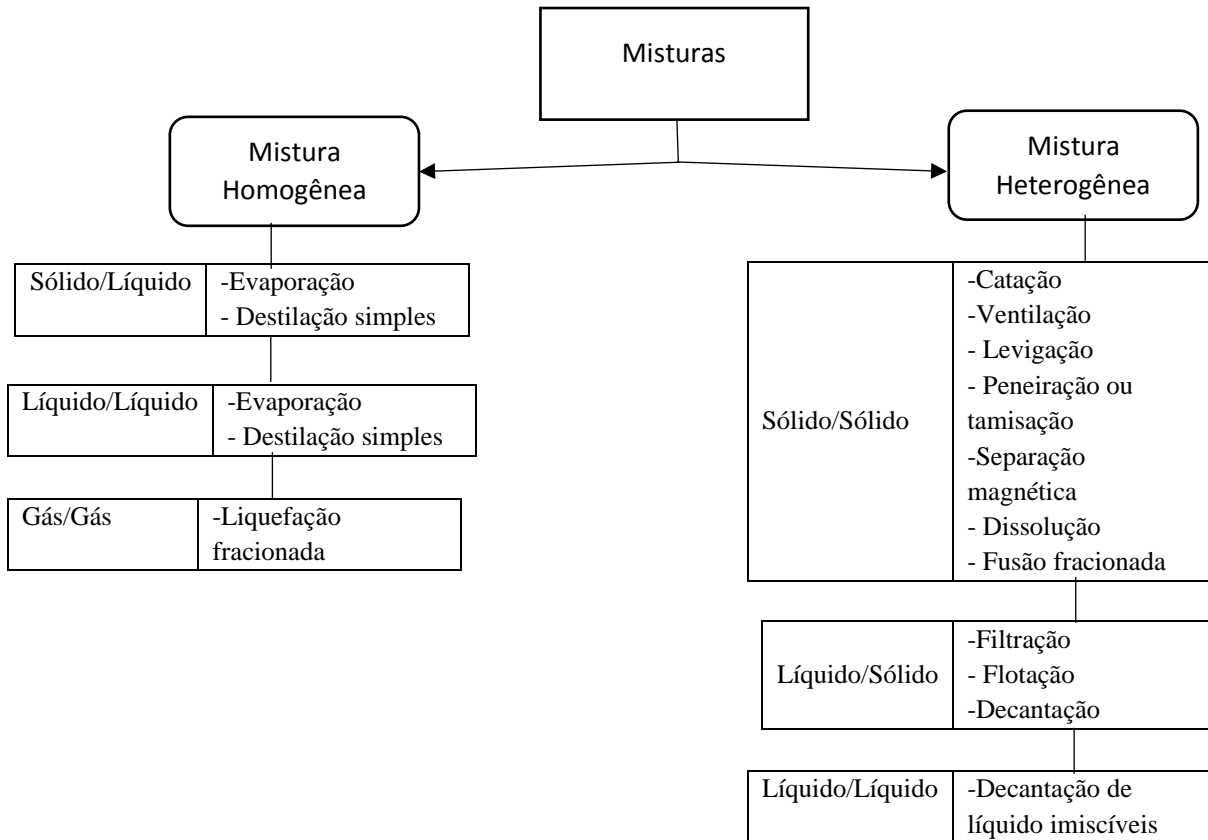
Misturas

Mistura Homogênea

| Sólido/Líquido | -Evaporação<br>- Destilação simples |
|---|---|

| Líquido/Líquido | -Evaporação<br>- Destilação simples |
|---|---|

| Gás/Gás | -Liquefação fracionada |
|---|---|

Mistura Heterogênea

| Sólido/Sólido | -Catação<br>-Ventilação<br>- Levigação<br>- Peneiração ou tamisação<br>-Separação magnética<br>- Dissolução<br>- Fusão fracionada |
|---|---|

| Líquido/Sólido | -Filtração<br>- Flotação<br>-Decantação |
|---|---|

| Líquido/Líquido | -Decantação de líquido imiscíveis |
|---|---|